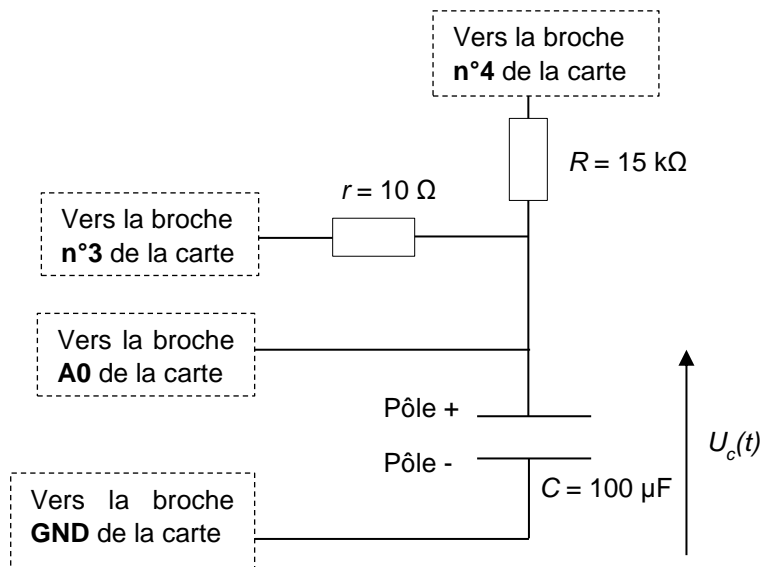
Vers la broche **n°4** de la carte

$R$ = 15 kΩ

$r$ = 10 Ω

Vers la broche **n°3** de la carte

Vers la broche **A0** de la carte

Pôle +

Pôle -

$U_c(t)$

$C$ = 100 µF

Vers la broche **GND** de la carte